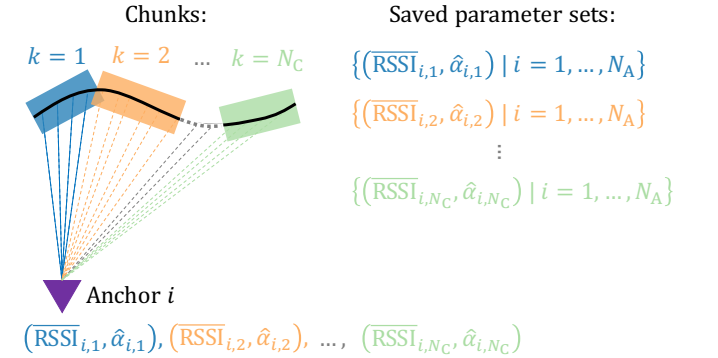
Chunks:

$k = 1$ $k = 2$ ... $k = N_\mathrm{C}$

Saved parameter sets:

$\left\{\left(\overline{\mathrm{RSSI}}_{i,1}, \hat{\alpha}_{i,1}\right) \mid i = 1, \dots, N_\mathrm{A}\right\}$

$\left\{\left(\overline{\mathrm{RSSI}}_{i,2}, \hat{\alpha}_{i,2}\right) \mid i = 1, \dots, N_\mathrm{A}\right\}$

$\vdots$

$\left\{\left(\overline{\mathrm{RSSI}}_{i,N_\mathrm{C}}, \hat{\alpha}_{i,N_\mathrm{C}}\right) \mid i = 1, \dots, N_\mathrm{A}\right\}$

Anchor $i$

$\left(\overline{\mathrm{RSSI}}_{i,1}, \hat{\alpha}_{i,1}\right)$, $\left(\overline{\mathrm{RSSI}}_{i,2}, \hat{\alpha}_{i,2}\right)$, ..., $\left(\overline{\mathrm{RSSI}}_{i,N_\mathrm{C}}, \hat{\alpha}_{i,N_\mathrm{C}}\right)$